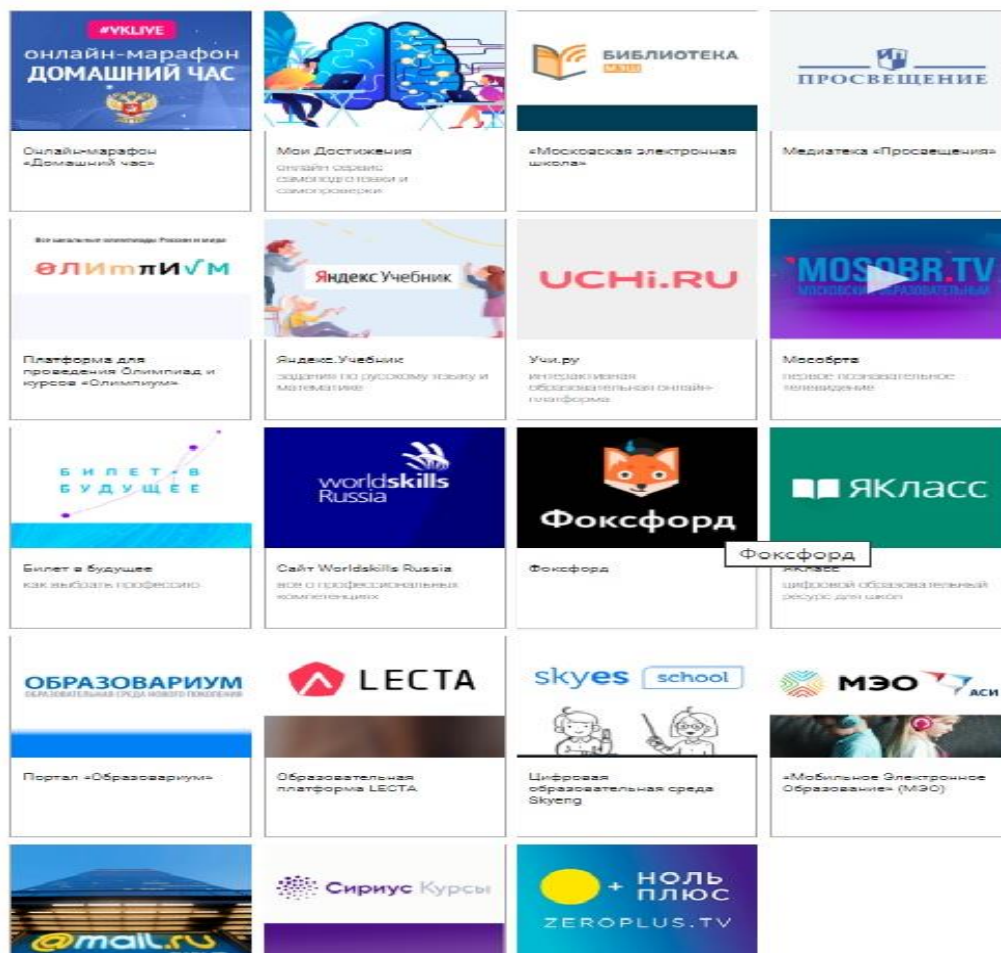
#VKLIVE
онлайн-марафон
ДОМАШНИЙ ЧАС

Онлайн-марафоны «Домашний час»

Мои Достижения
онлайн сервис самооценки и самопроверки

БИБЛИОТЕКА МЭШ

«Московская электронная школа»

ПРОСВЕЩЕНИЕ

Медиатека «Просвещения»

Все школьные олимпиады России и мира
олимпиум

Платформа для проведения Олимпиад и курсов «Олимпиум»

Яндекс Учебник

Яндекс.Учебник
задания по русскому языку и математике

UCHi.RU

Учи.ру
интерактивная образовательная онлайн-платформа

MOSOBR.TV
МОСКОВСКИЙ ОБРАЗОВАТЕЛЬНЫЙ

Мособртв
первое познавательное телевидение

БИЛЕТ В БУДУЩЕЕ

Билет в будущее
как выбрать профессию

worldskills Russia

Сайт Worldskills Russia
все о профессиональных компетенциях

Фоксфорд

Фоксфорд

Фоксфорд

ЯКласс

ЯКласс
цифровой образовательный ресурс для школ

ОБРАЗОВАРИУМ
ОБРАЗОВАТЕЛЬНАЯ СРЕДА НОВОГО ПОКОЛЕНИЯ

Портал «Образовариум»

LECTA

Образовательная платформа LECTA

skyes school

Цифровая образовательная среда Skyeng

МЭО АСИ

«Мобильное Электронное Образование» (МЭО)

@mail.ru

Сириус Курсы

НОЛЬ ПЛЮС
ZEROPLUS.TV